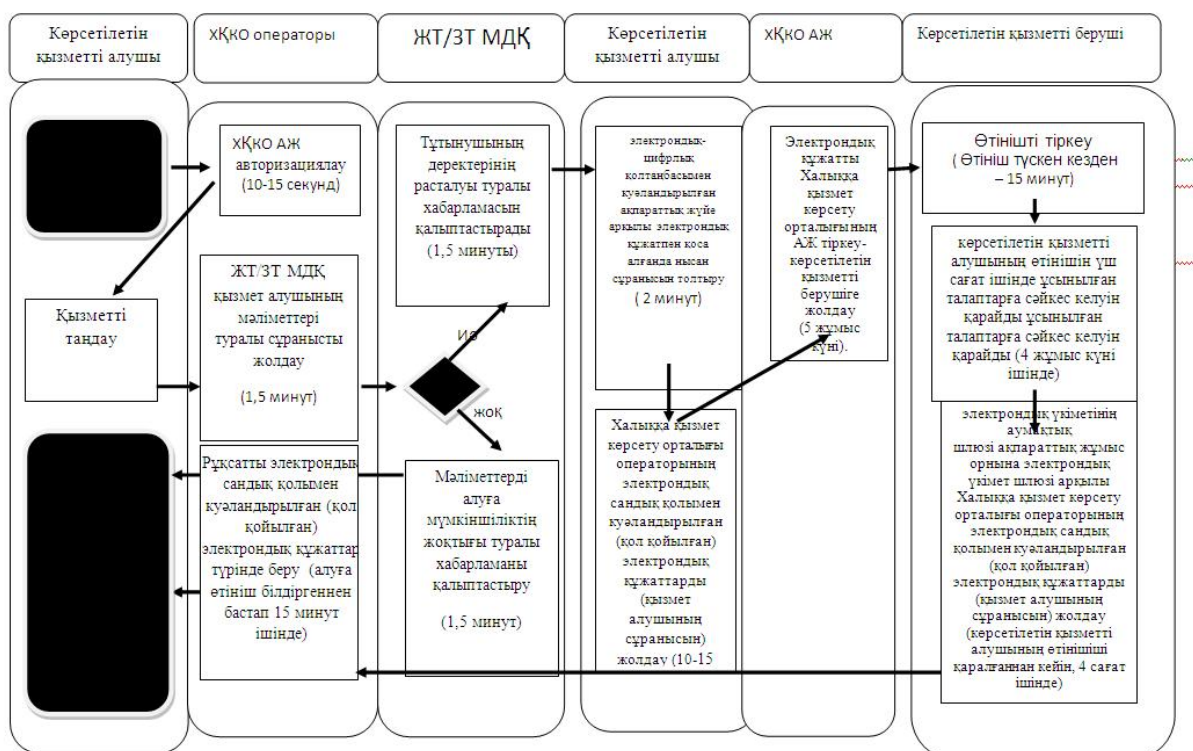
Көрсетілетін қызметті алушы

ХҚКО операторы

ЖТ/ЗТ МДҚ

Көрсетілетін қызметті алушы

ХҚКО АЖ

Көрсетілетін қызметті беруші

ХҚКО АЖ авторизациялау (10-15 секунд)

Тұтынушының деректерінің расталуы туралы хабарламасын қалыптастырады (1,5 минуты)

электрондық-цифрлық қолтаңбасымен куәландырылған ақпараттық жүйе арқылы электрондық құжатпен қоса алғанда нысан сұранысын толтыру ( 2 минут)

Электрондық құжатты Халыққа қызмет көрсету орталығының АЖ тіркеу-көрсетілетін қызметті берушіге жолдау (5 жұмыс күні).

Өтінішті тіркеу ( Өтініш түскен кезден – 15 минут)

көрсетілетін қызметті алушының өтінішін үш сағат ішінде ұсынылған талаптарға сәйкес келуін қарайды ұсынылған талаптарға сәйкес келуін қарайды (4 жұмыс күні ішінде)

Қызметті таңдау

ЖТ/ЗТ МДҚ қызмет алушының мәліметтері туралы сұранысты жолдау

(1,5 минут)

иә

жоқ

Халыққа қызмет көрсету орталығы операторының электрондық сандық қолымен куәландырылған (қол қойылған) электрондық құжаттарды (қызмет алушының сұранысын) жолдау (10-15

электрондық үкіметінің аумақтық шлюзі ақпараттық жұмыс орнына электрондық үкімет шлюзі арқылы Халыққа қызмет көрсету орталығы операторының электрондық сандық қолымен куәландырылған (қол қойылған) электрондық құжаттарды (қызмет алушының сұранысын) жолдау (көрсетілетін қызметті алушының өтініші қаралғаннан кейін, 4 сағат ішінде)

Рұқсатты электрондық сандық қолымен куәландырылған (қол қойылған) электрондық құжаттар түрінде беру (алуға өтініш білдіргеннен бастап 15 минут ішінде)

Мәліметтерді алуға мүмкіншіліктің жоқтығы туралы хабарламаны қалыптастыру

(1,5 минут)